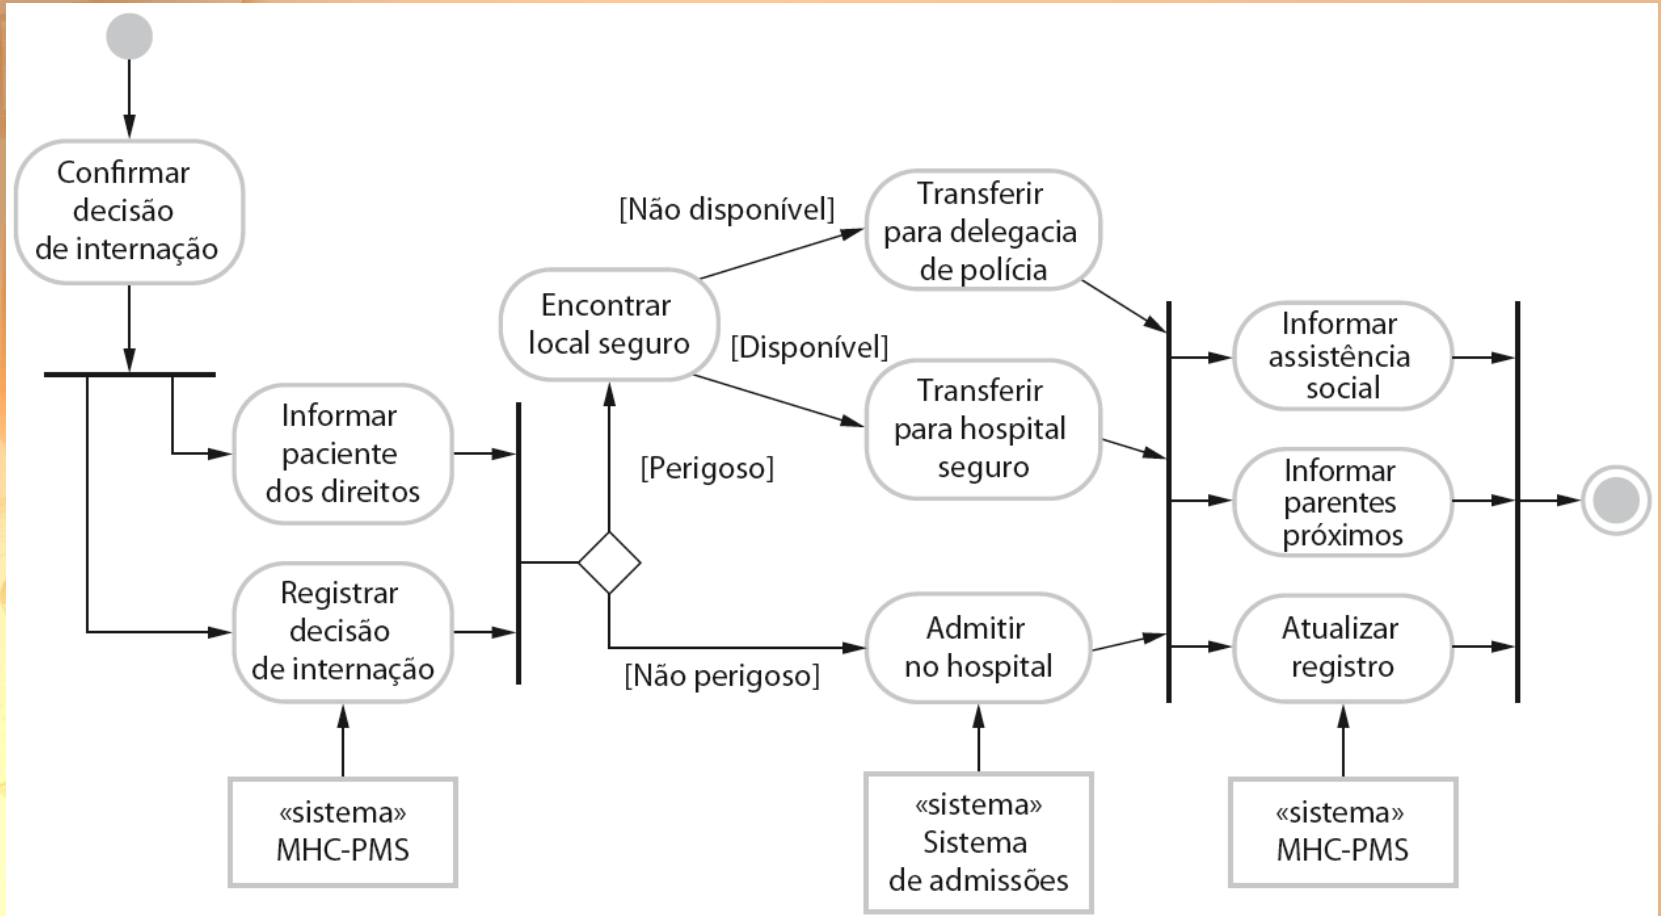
Confirmar decisão de internação

Informar paciente dos direitos

Registrar decisão de internação

«sistema» MHC-PMS

Encontrar local seguro

[Perigoso]

[Não perigoso]

[Não disponível]

[Disponível]

Transferir para delegacia de polícia

Transferir para hospital seguro

Admitir no hospital

«sistema» Sistema de admissões

Informar assistência social

Informar parentes próximos

Atualizar registro

«sistema» MHC-PMS